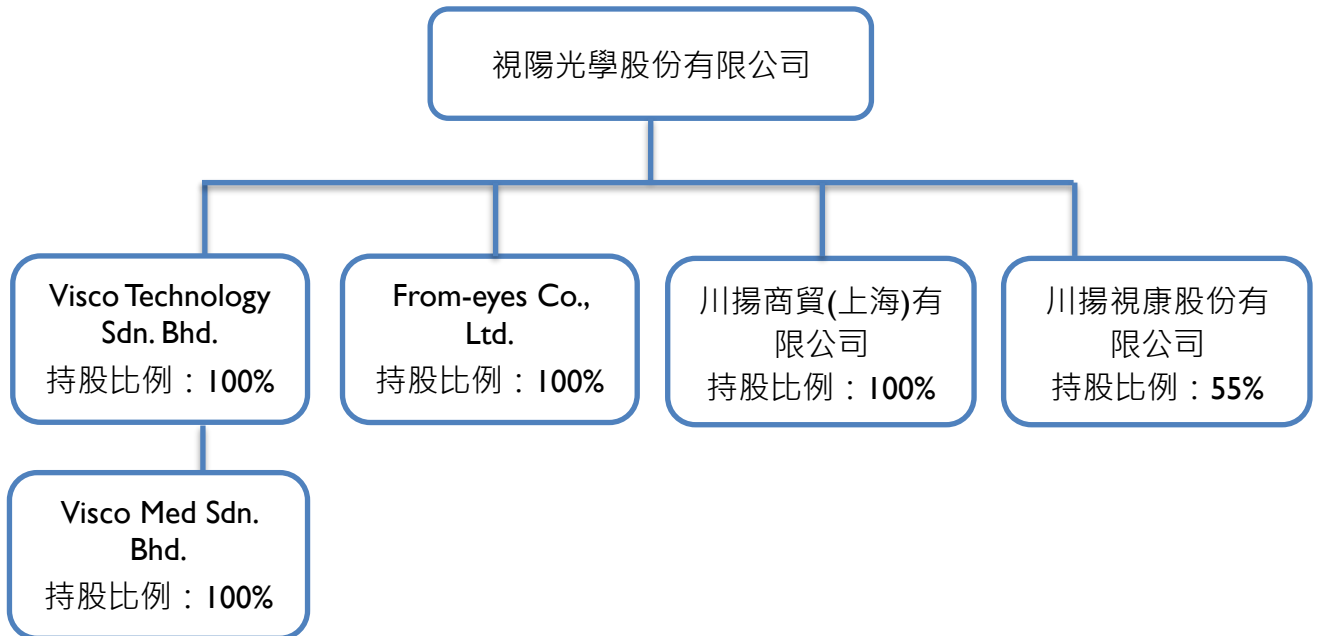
視陽光學股份有限公司

Visco Technology Sdn. Bhd.
持股比例：100%

From-eyes Co., Ltd.
持股比例：100%

川揚商貿(上海)有限公司
持股比例：100%

川揚視康股份有限公司
持股比例：55%

Visco Med Sdn. Bhd.
持股比例：100%